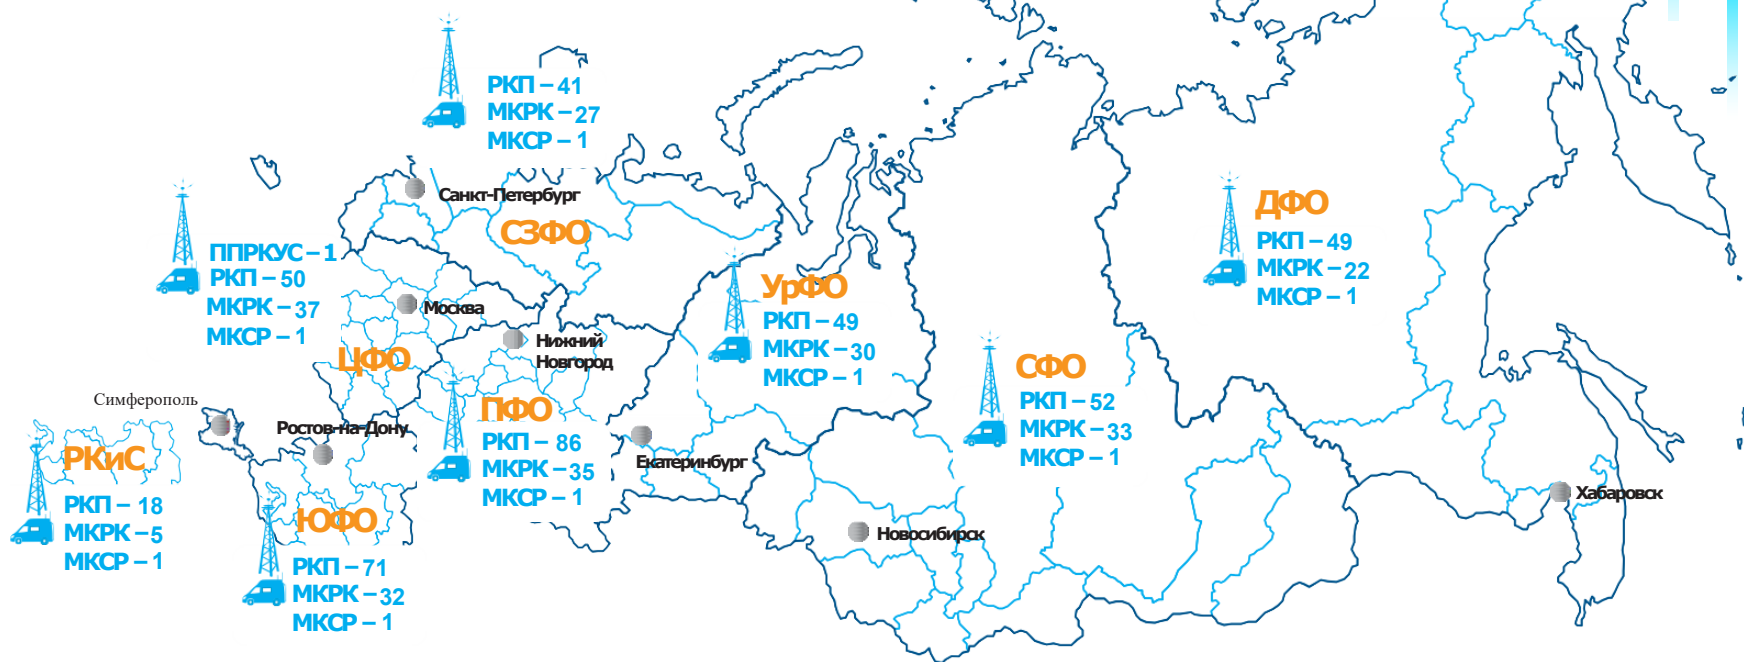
РКП – 41
МКРК – 27
МКСР – 1

Санкт-Петербург
СЗФО

ППРКУС – 1
РКП – 50
МКРК – 37
МКСР – 1

Москва
Нижний Новгород
ЦФО

ДФО
РКП – 49
МКРК – 22
МКСР – 1

УрФО
РКП – 49
МКРК – 30
МКСР – 1

СФО
РКП – 52
МКРК – 33
МКСР – 1

Симферополь
Ростов-на-Дону
ПФО
РКП – 86
МКРК – 35
МКСР – 1

Екатеринбург

РКиС
РКП – 18
МКРК – 5
МКСР – 1

ЮФО
РКП – 71
МКРК – 32
МКСР – 1

Новосибирск
Хабаровск